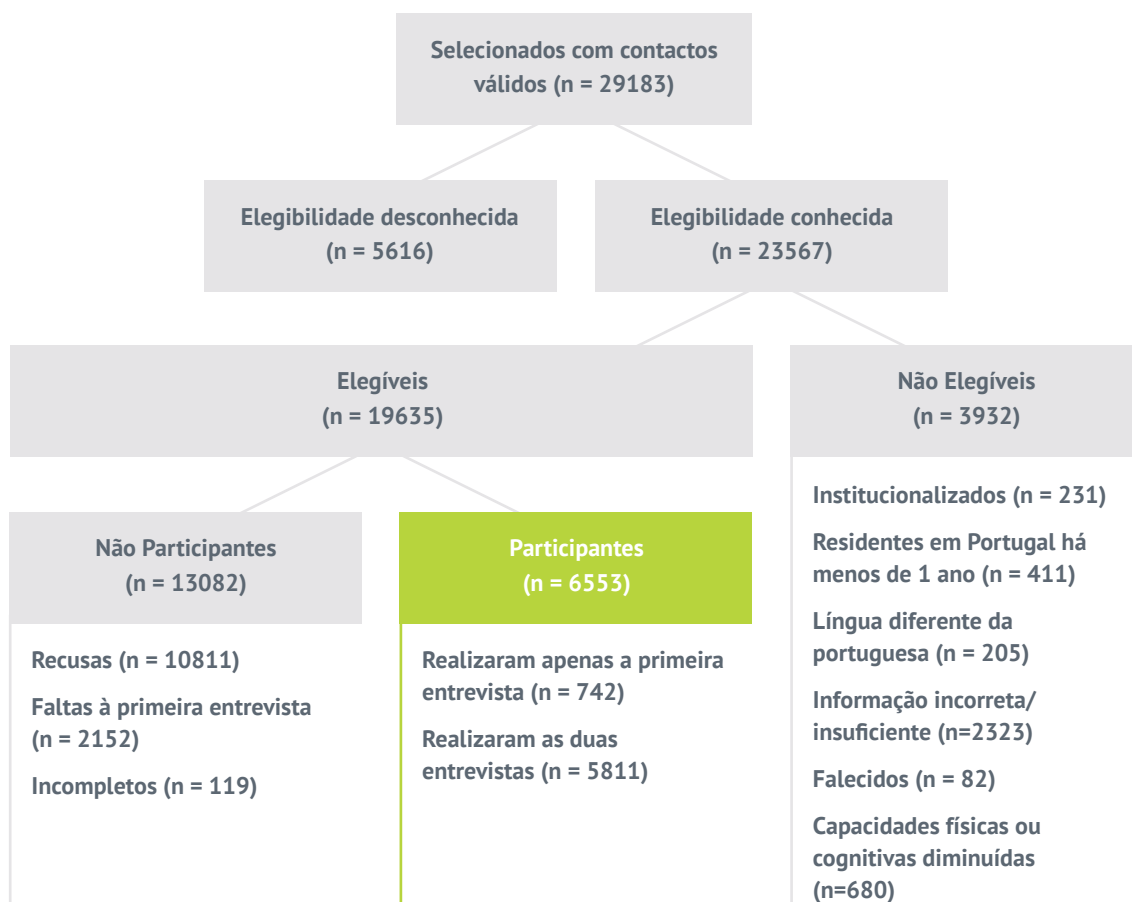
Selecionados com contactos válidos (n = 29183)

Elegibilidade desconhecida (n = 5616)

Elegibilidade conhecida (n = 23567)

Elegíveis (n = 19635)

Não Elegíveis (n = 3932)

Institucionalizados (n = 231)

Residentes em Portugal há menos de 1 ano (n = 411)

Língua diferente da portuguesa (n = 205)

Informação incorreta/ insuficiente (n=2323)

Falecidos (n = 82)

Capacidades físicas ou cognitivas diminuídas (n=680)

Não Participantes (n = 13082)

Recusas (n = 10811)

Faltas à primeira entrevista (n = 2152)

Incompletos (n = 119)

Participantes (n = 6553)

Realizaram apenas a primeira entrevista (n = 742)

Realizaram as duas entrevistas (n = 5811)